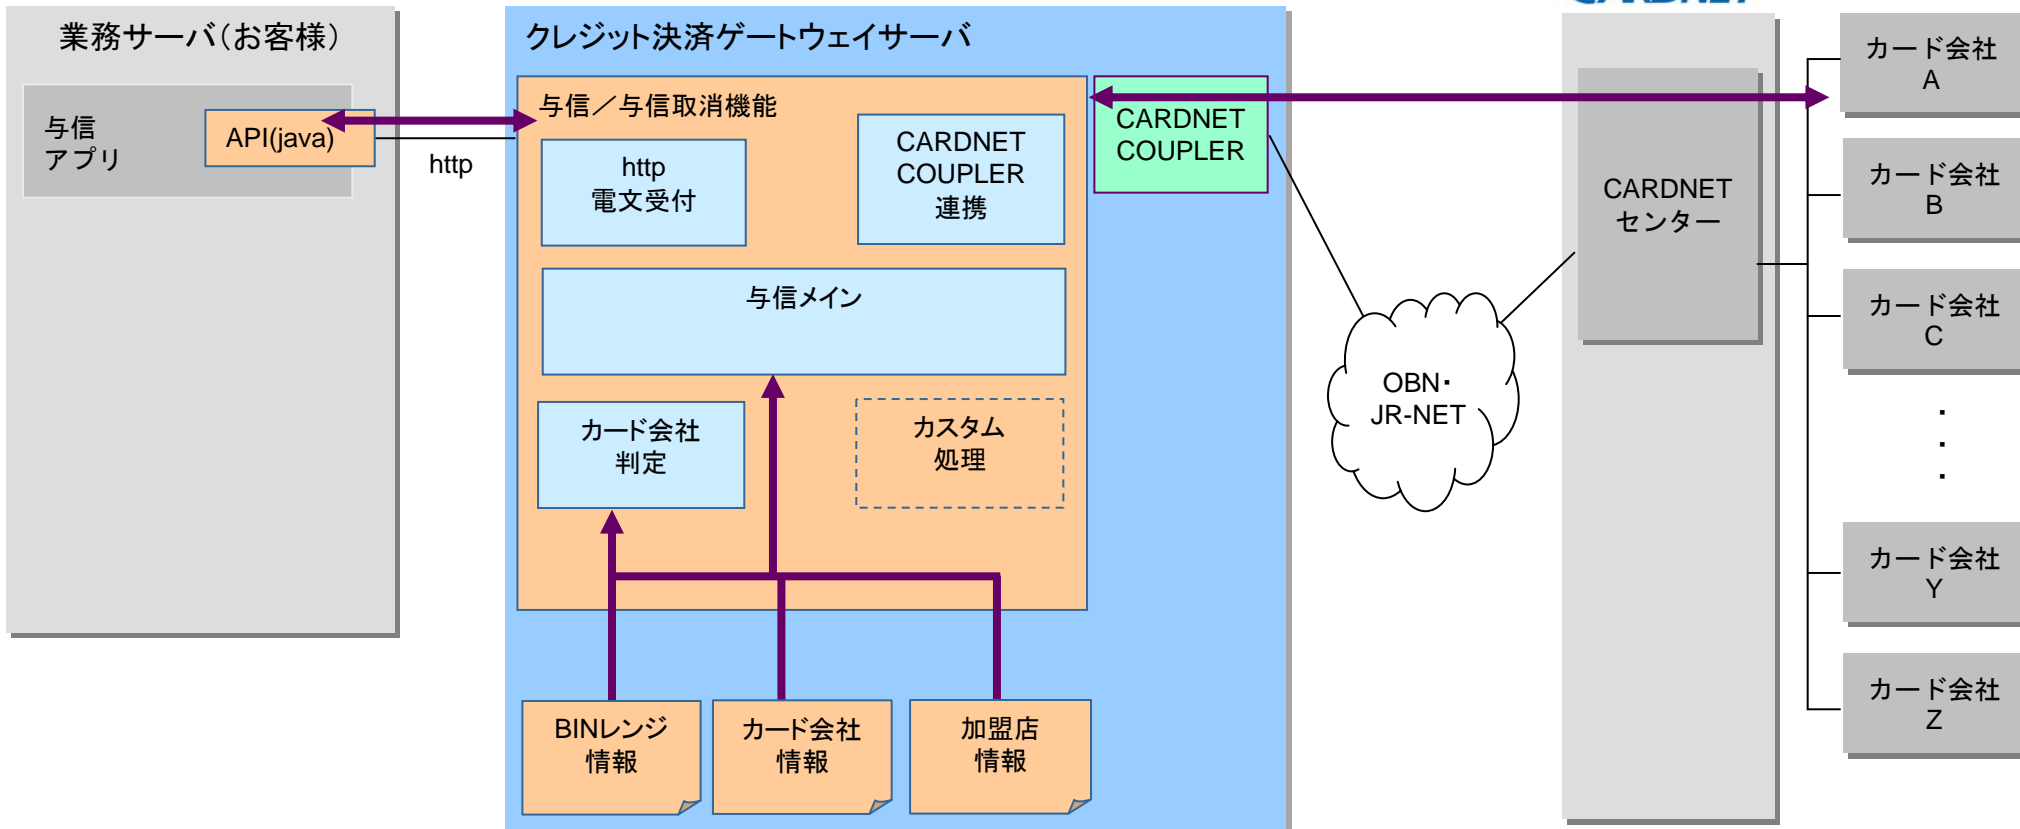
業務サーバ(お客様)

与信
アプリ

API(java)

http

クレジット決済ゲートウェイサーバ

与信／与信取消機能

http
電文受付

CARDNET
COUPLER
連携

与信メイン

カード会社
判定

カスタム
処理

BINレンジ
情報

カード会社
情報

加盟店
情報

CARDNET
COUPLER

OBN・
JR-NET

CARDNET
センター

カード会社
A

カード会社
B

カード会社
C

・
・
・

カード会社
Y

カード会社
Z